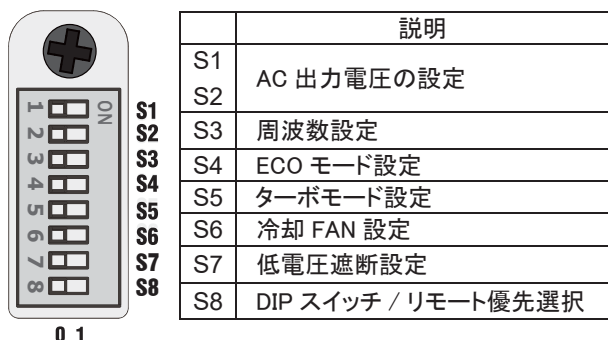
ON
1 2 3 4 5 6 7 8
S1
S2
S3
S4
S5
S6
S7
S8
0 1

| | 説明 |
|---|---|
| S1<br>S2 | AC 出力電圧の設定 |
| S3 | 周波数設定 |
| S4 | ECO モード設定 |
| S5 | ターボモード設定 |
| S6 | 冷却 FAN 設定 |
| S7 | 低電圧遮断設定 |
| S8 | DIP スイッチ / リモート優先選択 |